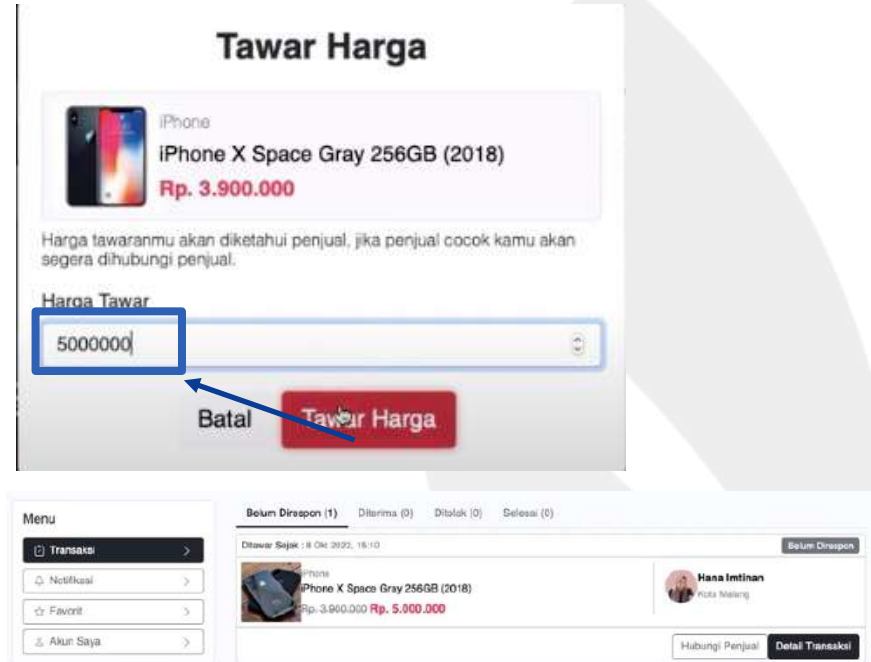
Tawar Harga

iPhone
iPhone X Space Gray 256GB (2018)
Rp. 3.900.000

Harga tawaranmu akan diketahui penjual, jika penjual cocok kamu akan segera dihubungi penjual.

Harga Tawar
5000000

Batal
Tawar Harga

Menu
Transaksi
Notifikasi
Favorit
Akun Saya

Belum Direspon (1) Diterima (0) Ditolak (0) Selesai (0)

Ditawar Sejak : 8 Okt 2022, 15:10
Belum Direspon

iPhone
iPhone X Space Gray 256GB (2018)
Rp. 3.900.000 Rp. 5.000.000

Hana Imtinan
Kota Malang

Hubungi Penjual
Detail Transaksi